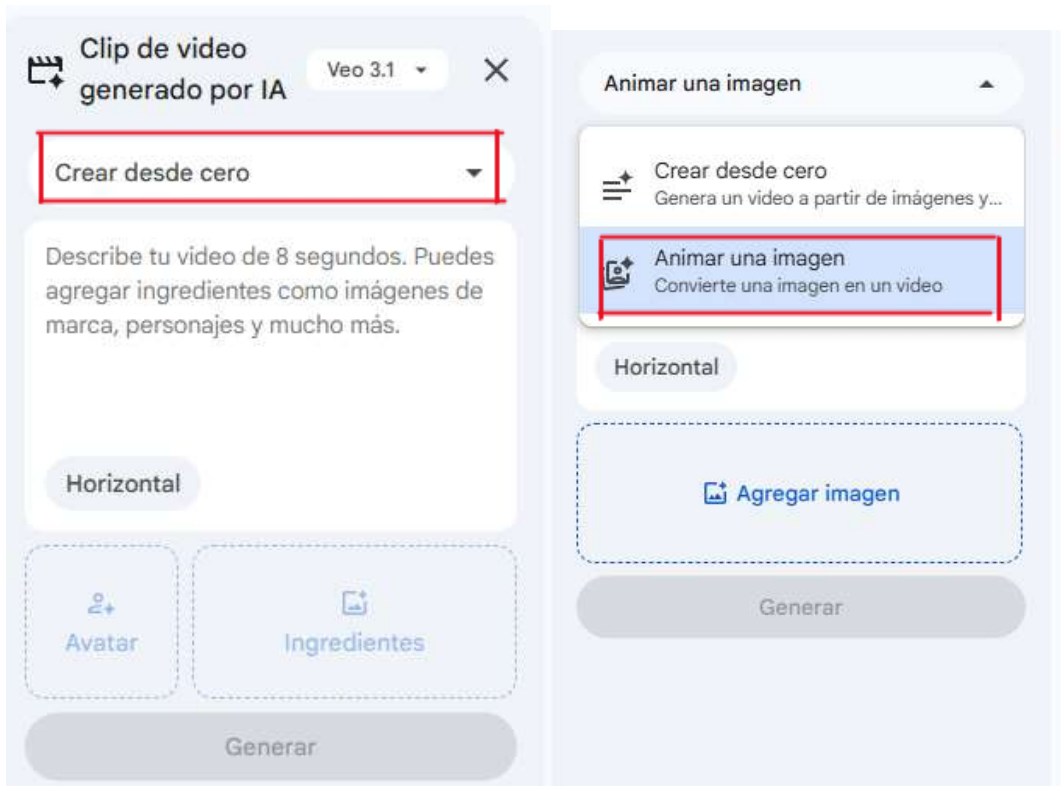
Clip de video generado por IA

Veo 3.1

Crear desde cero

Describe tu video de 8 segundos. Puedes agregar ingredientes como imágenes de marca, personajes y mucho más.

Horizontal

Avatar

Ingredientes

Generar

Animar una imagen

Crear desde cero
Genera un video a partir de imágenes y...

Animar una imagen
Convierte una imagen en un video

Horizontal

Agregar imagen

Generar